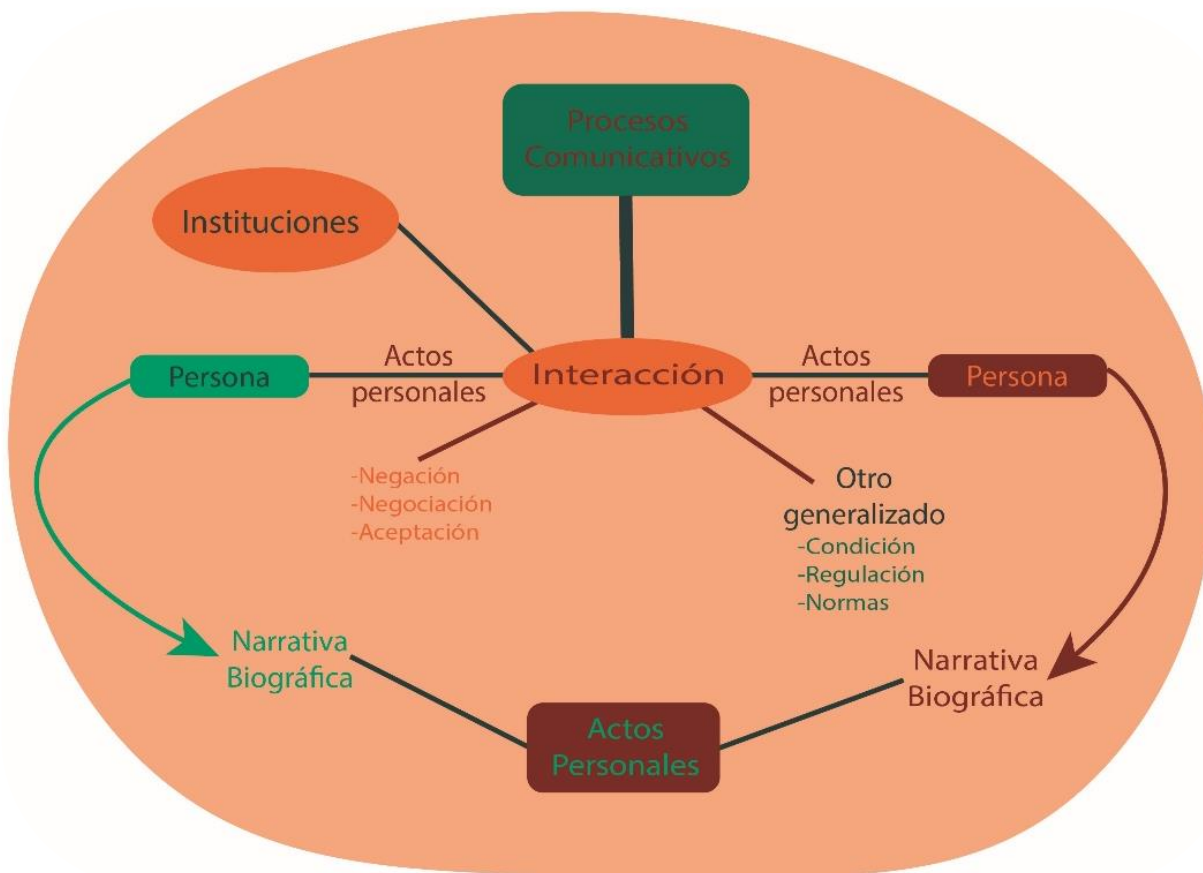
Procesos Comunicativos

Instituciones

Persona

Actos personales

Interacción

Actos personales

Persona

-Negación
-Negociación
-Aceptación

Otro generalizado
-Condición
-Regulación
-Normas

Narrativa Biográfica

Narrativa Biográfica

Actos Personales